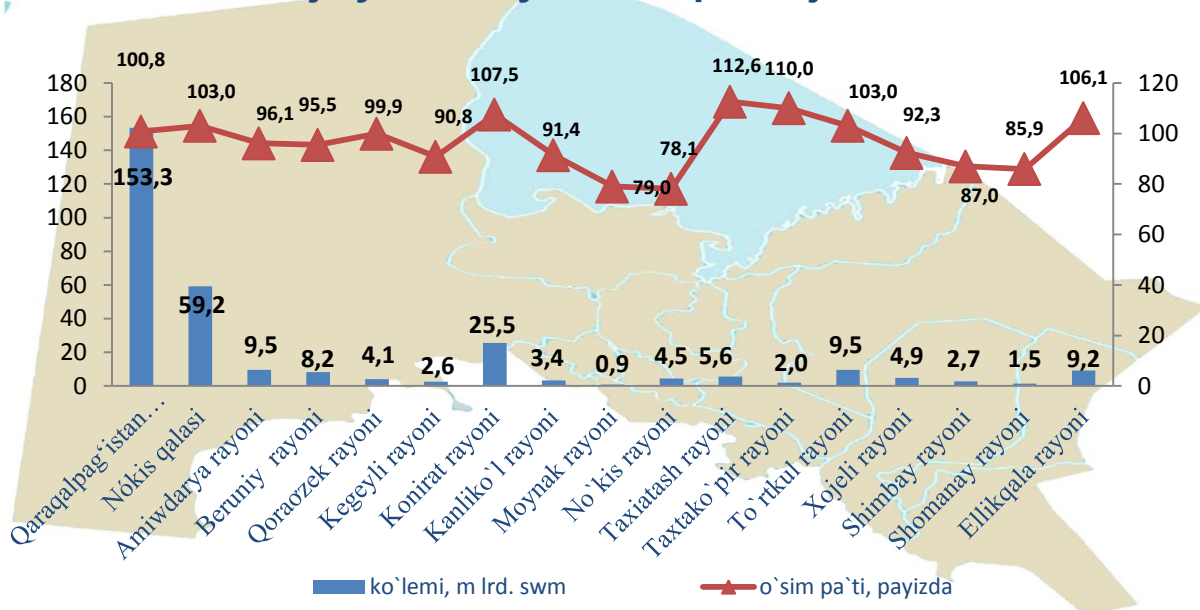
180
160
140
120
100
80
60
40
20
0

120
100
80
60
40
20
0

100,8
103,0
96,1
95,5
99,9
90,8
107,5
91,4
78,1
79,0
112,6
110,0
103,0
92,3
87,0
85,9
106,1

153,3
59,2
9,5
8,2
4,1
2,6
25,5
3,4
0,9
4,5
5,6
2,0
9,5
4,9
2,7
1,5
9,2

Qaraqalpag'istan…
Nókis qalasi
Amiwdarya rayoni
Beruniy rayoni
Qoraozek rayoni
Kegeyli rayoni
Konirat rayoni
Kanliko`l rayoni
Moynak rayoni
No`kis rayoni
Taxiatash rayoni
Taxtako`pir rayoni
To`rtkul rayoni
Xojeli rayoni
Shimbay rayoni
Shomanay rayoni
Ellikqala rayoni

ko`lemi, m lrd. swm
o`sim pa`ti, payizda